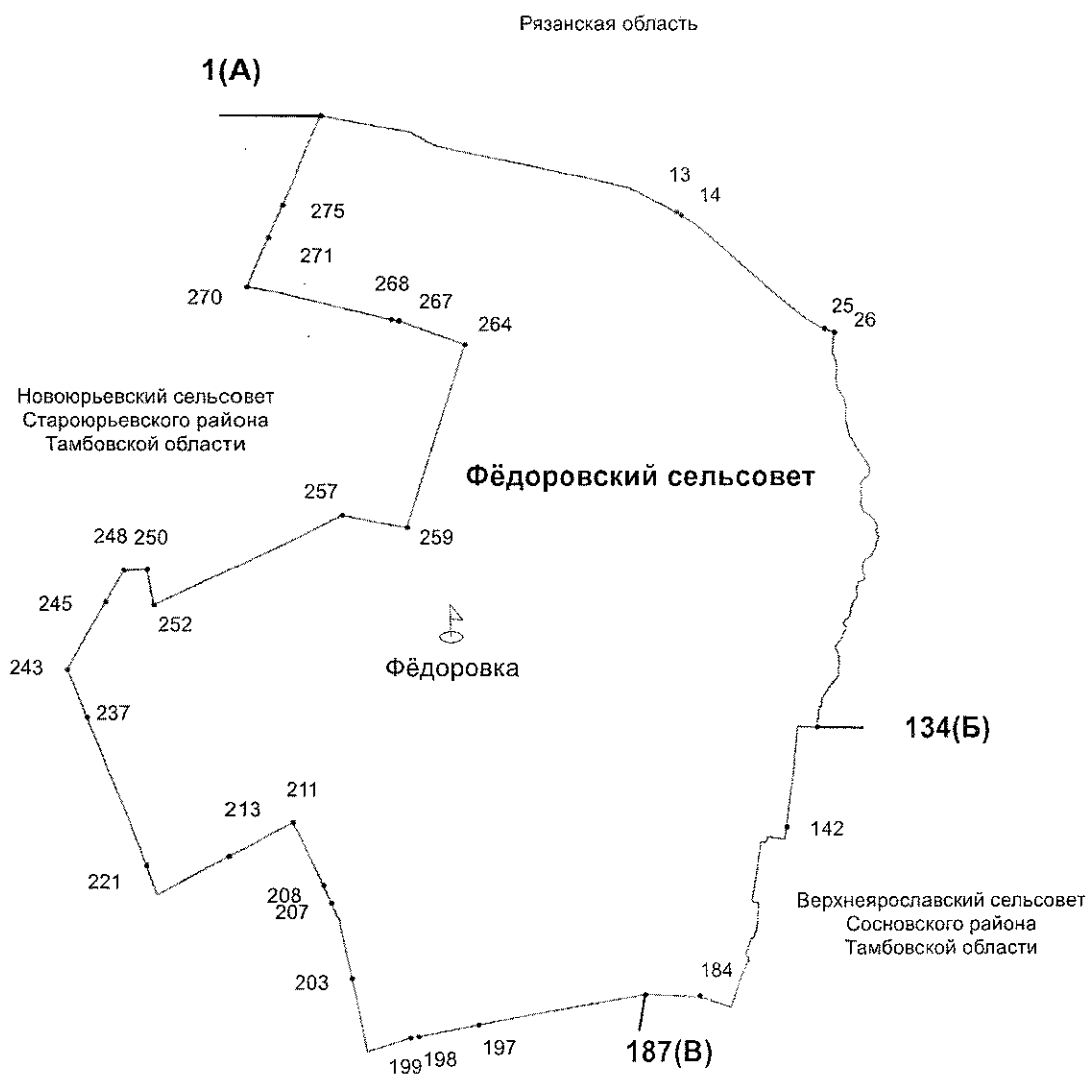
Рязанская область

1(А)

13
14

275

271

268
267

270

264

25
26

Новоюрьевский сельсовет
Староюрьевского района
Тамбовской области

Фёдоровский сельсовет

257

248 250

259

245

252

Фёдоровка

243

237

134(Б)

211

213

142

221

208
207

Верхнеярославский сельсовет
Сосновского района
Тамбовской области

184

203

199 198

197

187(В)